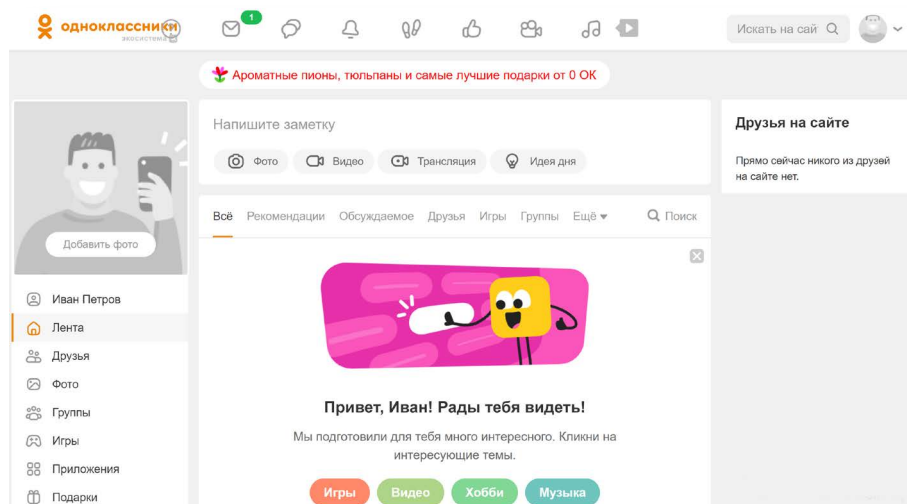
одноклассники
экосистема

1

Искать на сай

Ароматные пионы, тюльпаны и самые лучшие подарки от 0 ОК

Добавить фото

Иван Петров
Лента
Друзья
Фото
Группы
Игры
Приложения
Подарки

Напишите заметку

Фото
Видео
Трансляция
Идея дня

Всё
Рекомендации
Обсуждаемое
Друзья
Игры
Группы
Ещё
Поиск

Привет, Иван! Рады тебя видеть!

Мы подготовили для тебя много интересного. Кликни на интересующие темы.

Игры
Видео
Хобби
Музыка

Друзья на сайте

Прямо сейчас никого из друзей на сайте нет.